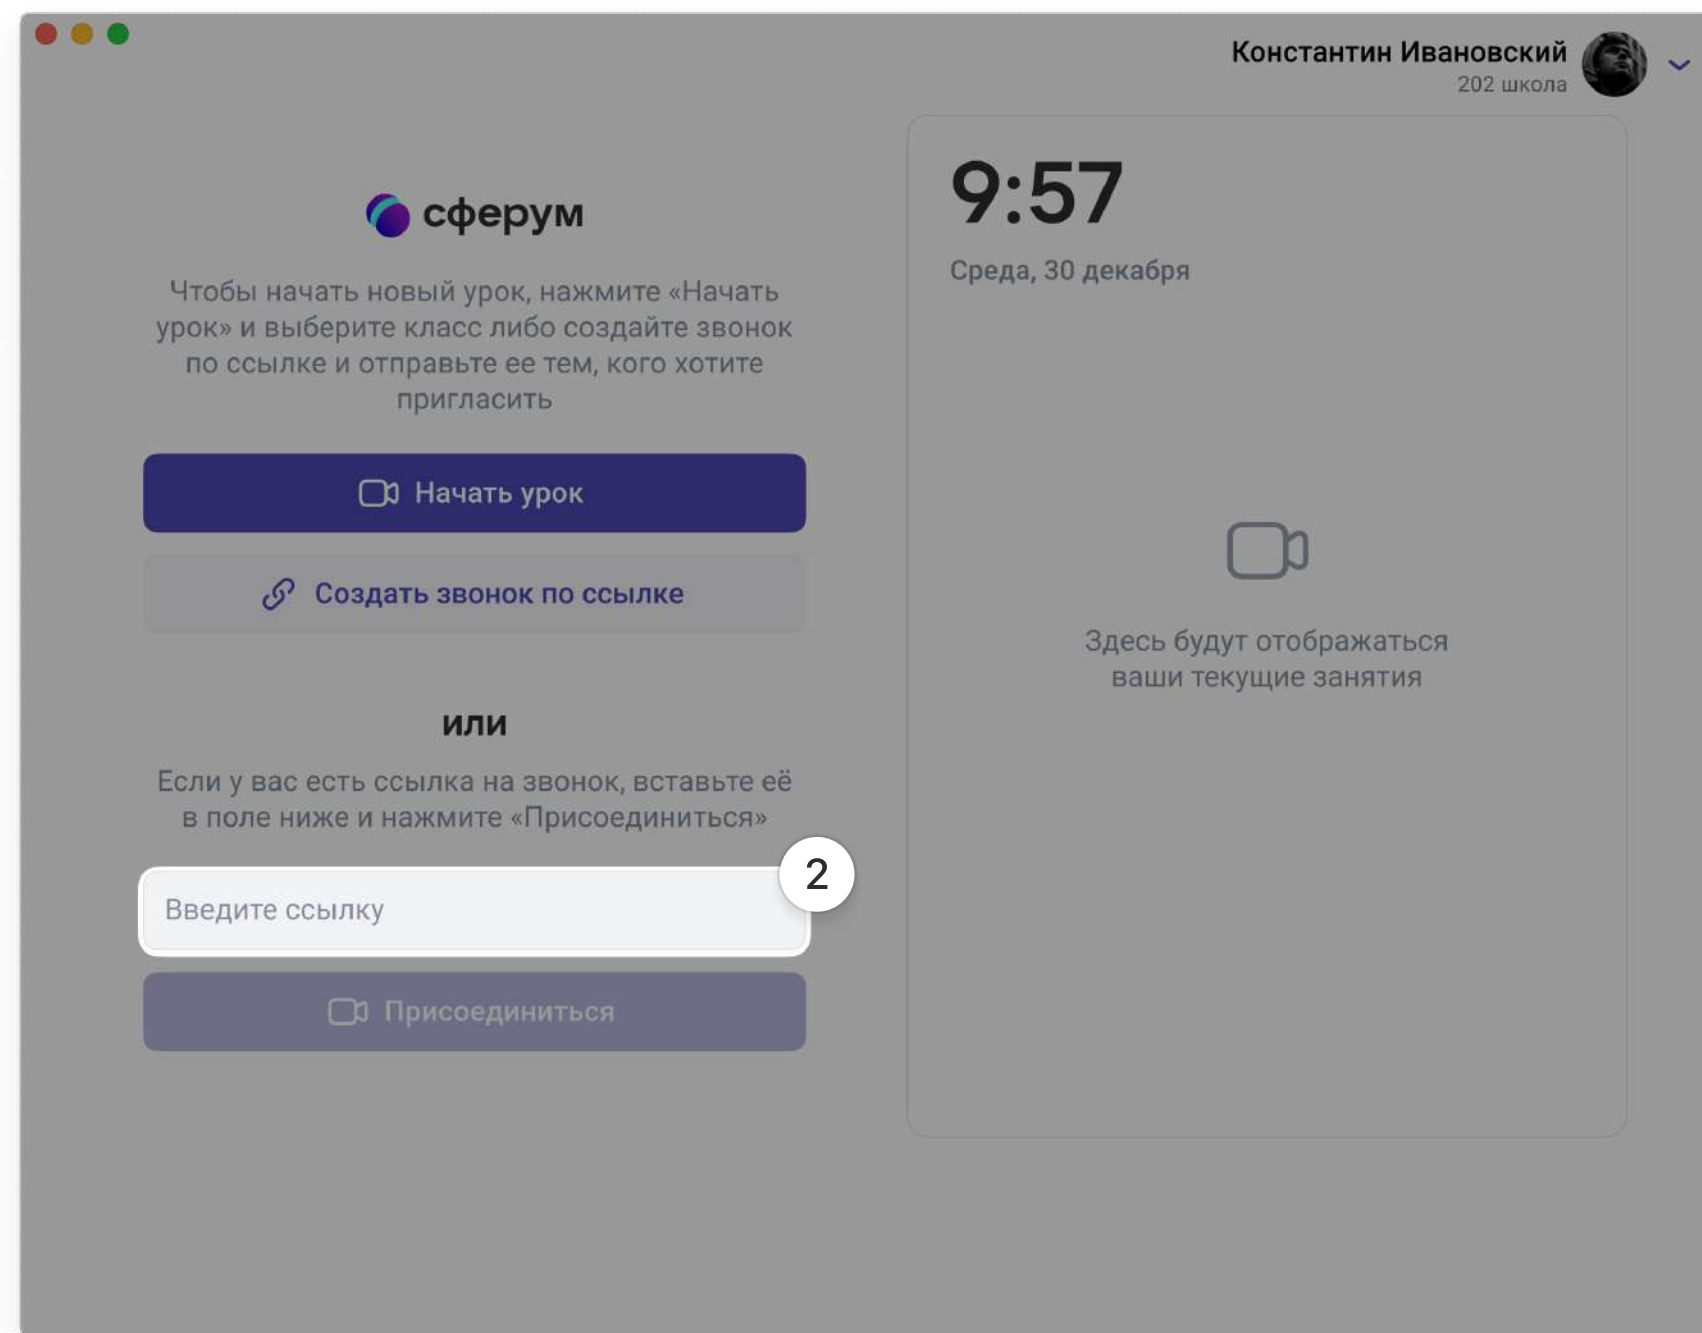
Константин Ивановский
202 школа

сферум

Чтобы начать новый урок, нажмите «Начать урок» и выберите класс либо создайте звонок по ссылке и отправьте ее тем, кого хотите пригласить

Начать урок

Создать звонок по ссылке

или

Если у вас есть ссылка на звонок, вставьте её в поле ниже и нажмите «Присоединиться»

2

Введите ссылку

Присоединиться

9:57

Среда, 30 декабря

Здесь будут отображаться ваши текущие занятия